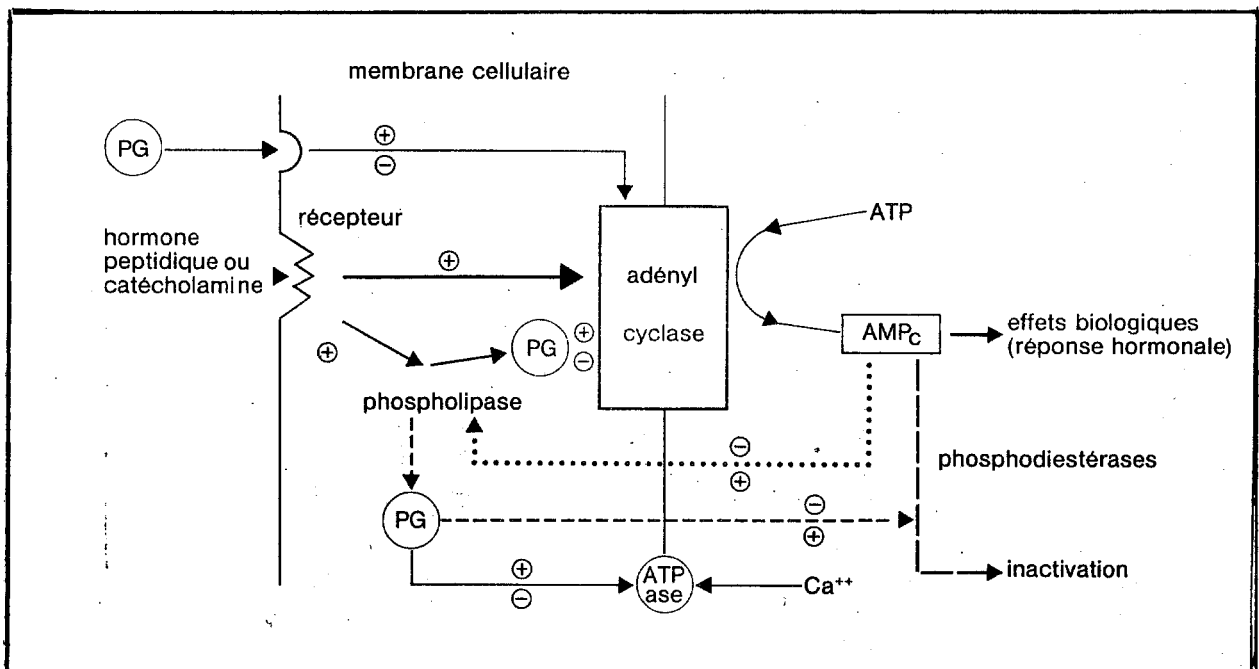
membrane cellulaire

PG

⊕
⊖

récepteur

hormone peptidique ou catécholamine

⊕

adényl cyclase

ATP

⊕

PG

⊕
⊖

$AMP_c$

effets biologiques (réponse hormonale)

phospholipase

⊖
⊕

phosphodiestérases

PG

⊖
⊕

⊕
⊖

ATP ase

$Ca^{++}$

inactivation